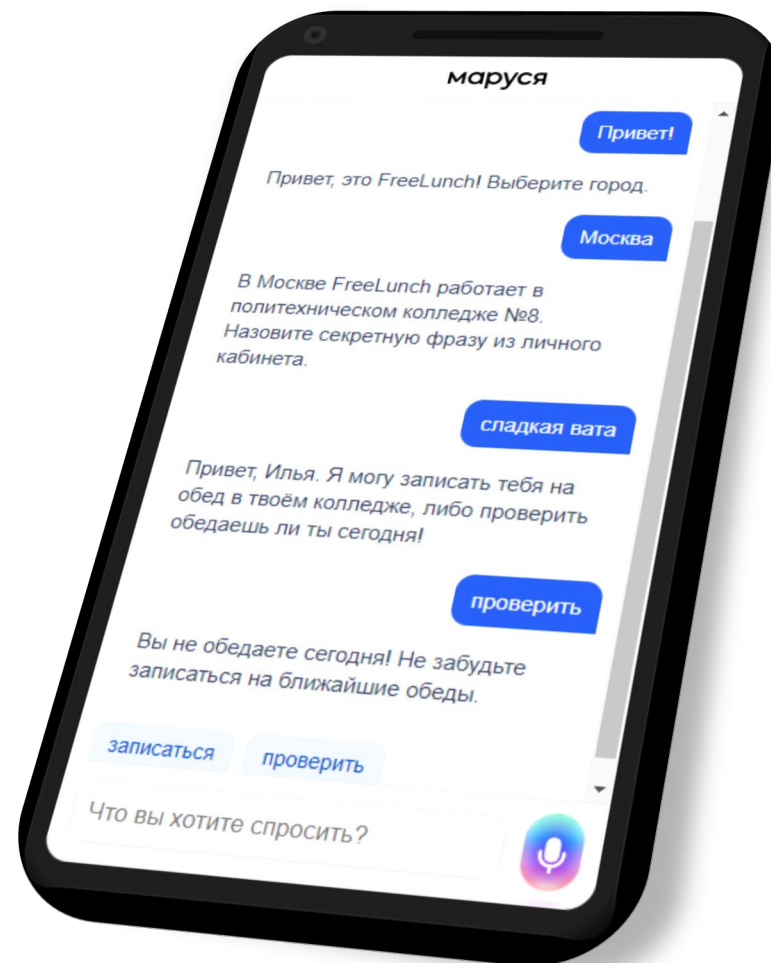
маруся

Привет!

Привет, это FreeLunch! Выберите город.

Москва

В Москве FreeLunch работает в политехническом колледже №8. Назовите секретную фразу из личного кабинета.

сладкая вата

Привет, Илья. Я могу записать тебя на обед в твоём колледже, либо проверить обедаешь ли ты сегодня!

проверить

Вы не обедаете сегодня! Не забудьте записаться на ближайшие обеды.

записаться

проверить

Что вы хотите спросить?